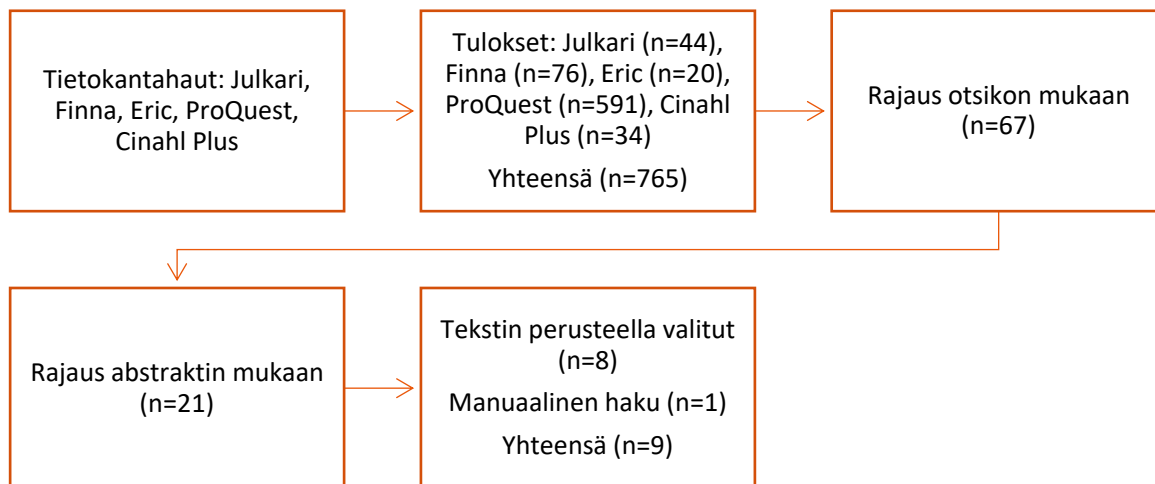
Tietokantahaut: Julkari, Finna, Eric, ProQuest, Cinahl Plus

Tulokset: Julkari (n=44), Finna (n=76), Eric (n=20), ProQuest (n=591), Cinahl Plus (n=34)

Yhteensä (n=765)

Rajaus otsikon mukaan (n=67)

Rajaus abstraktin mukaan (n=21)

Tekstin perusteella valitut (n=8)

Manuaalinen haku (n=1)

Yhteensä (n=9)